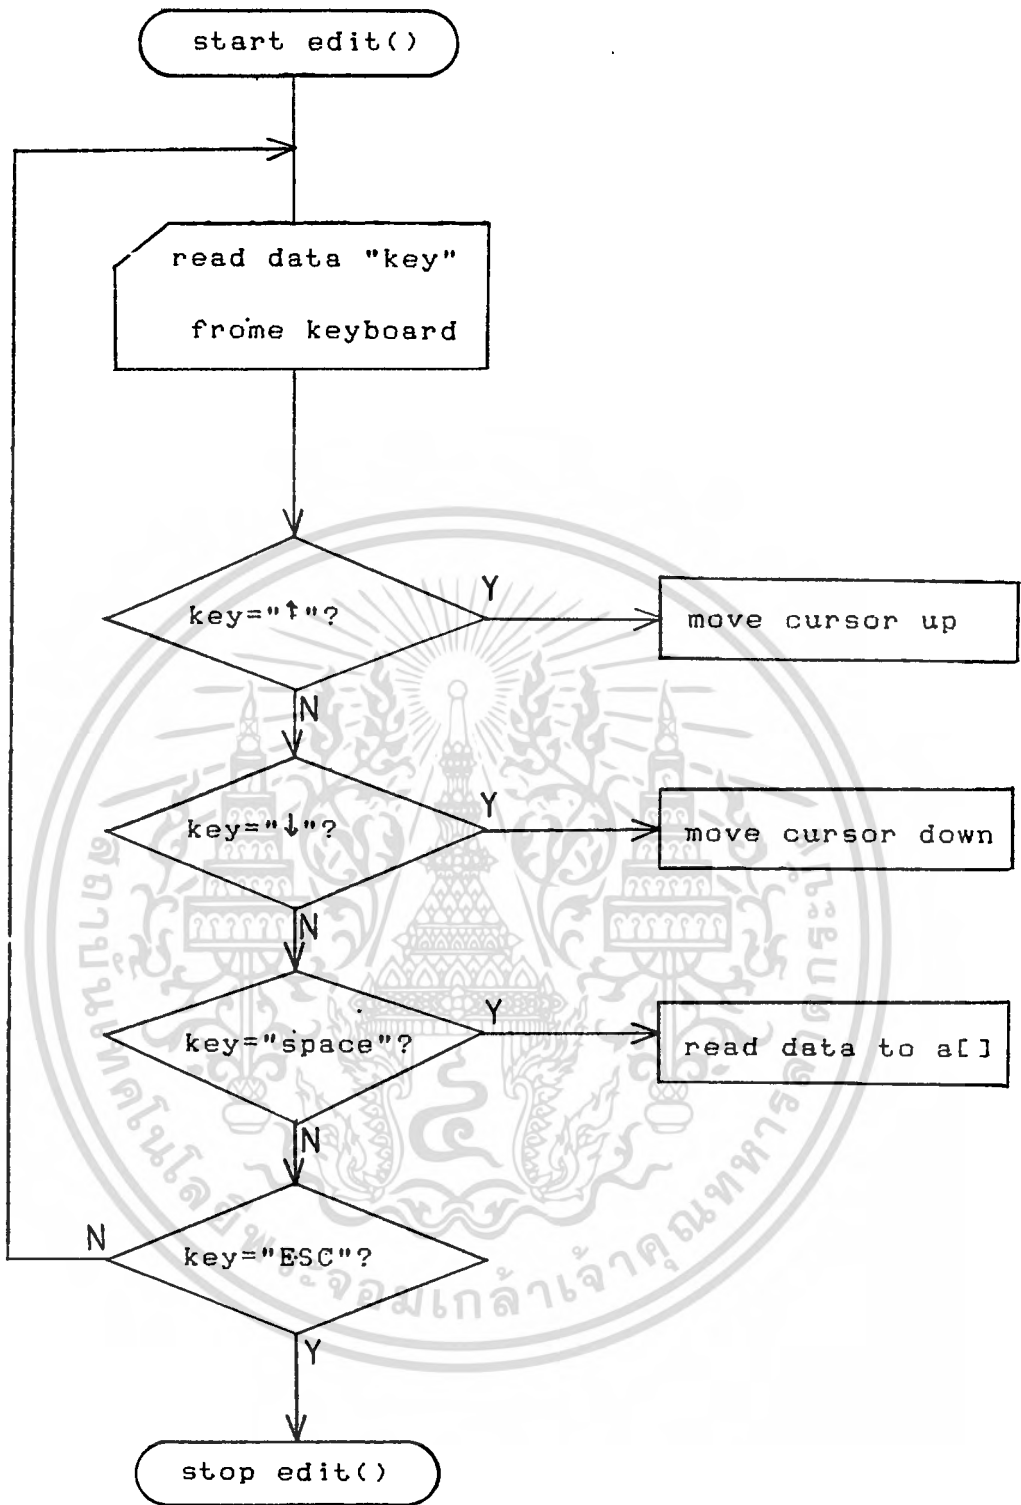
start edit()

read data "key" frome keyboard

key="↑"?

Y

move cursor up

N

key="↓"?

Y

move cursor down

N

key="space"?

Y

read data to a[]

N

N

key="ESC"?

Y

stop edit()

สถาบันเทคโนโลยีพระจอมเกล้าเจ้าคุณทหารลาดกระบัง